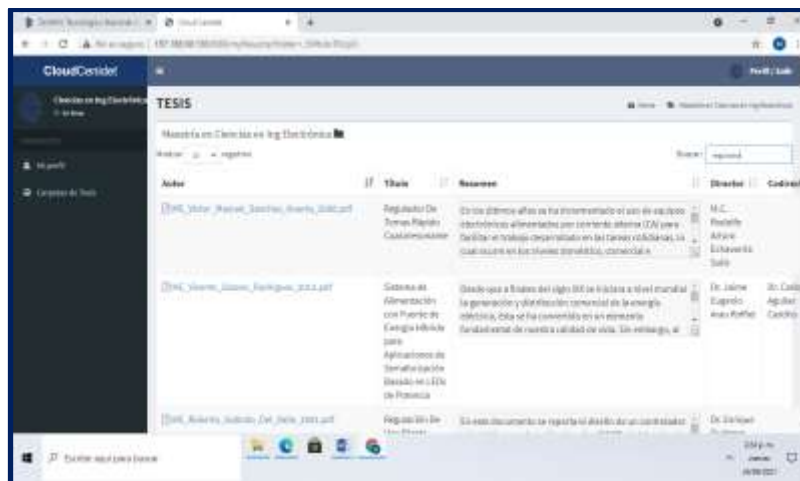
CloudCenidet

TESIS

Maestría en Ciencias en Ing Electrónica

Mostrar 10 registros

Buscar: regulad

| Autor | Título | Resumen | Director | Codirector |
|---|---|---|---|---|
| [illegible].pdf | Regulador De Tomas Rápido Cuasiresonante | En los últimos años se ha incrementado el uso de equipos electrónicos alimentados por corriente alterna (CA) para facilitar el trabajo desarrollado en las tareas cotidianas, lo cual ocurre en los niveles doméstico, comercial e | M.C. Rodolfo Arturo Echavarría Solís | |
| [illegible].pdf | Sistema de Alimentación con Fuente de Energía Híbrida para Aplicaciones de Semaforización Basado en LEDs de Potencia | Desde que a finales del siglo XIX se iniciara a nivel mundial la generación y distribución comercial de la energía eléctrica, ésta se ha convertido en un elemento fundamental de nuestra calidad de vida. Sin embargo, el | Dr. Jaime Eugenio Arau Roffiel | Dr. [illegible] Aguilar Castillo |
| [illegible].pdf | Regulación De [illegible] | En este documento se reporta el diseño de un controlador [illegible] | Dr. Enrique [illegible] | |

Escribe aquí para buscar